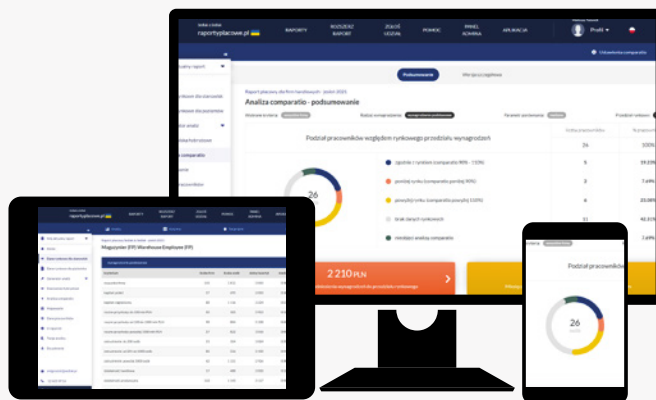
raportyplacowe.pl

RAPORTY

ROZSZERZ RAPORT

ZGŁOŚ UDZIAŁ

POMOC

PANEL ADMINA

APLIKACJA

Profil

Ustawienia comparatio

Podsumowanie

Wersja szczegółowa

Raport płacowy dla firm handlowych - jesień 2023

Analiza comparatio - podsumowanie

Podział pracowników względem rynkowego przedziału wynagrodzeń

26

zgodnie z rynkiem (comparatio 90% - 110%)

5

poniżej rynku (comparatio poniżej 90%)

3

powyżej rynku (comparatio powyżej 110%)

6

brak danych rynkowych

11

nieobjęci analizą comparatio

1

100%

19.23%

11.54%

23.08%

42.31%

3.85%

2 210 PLN

Magazynier (F/F) Warehouse Employee (F/F)

Podział pracowników

26